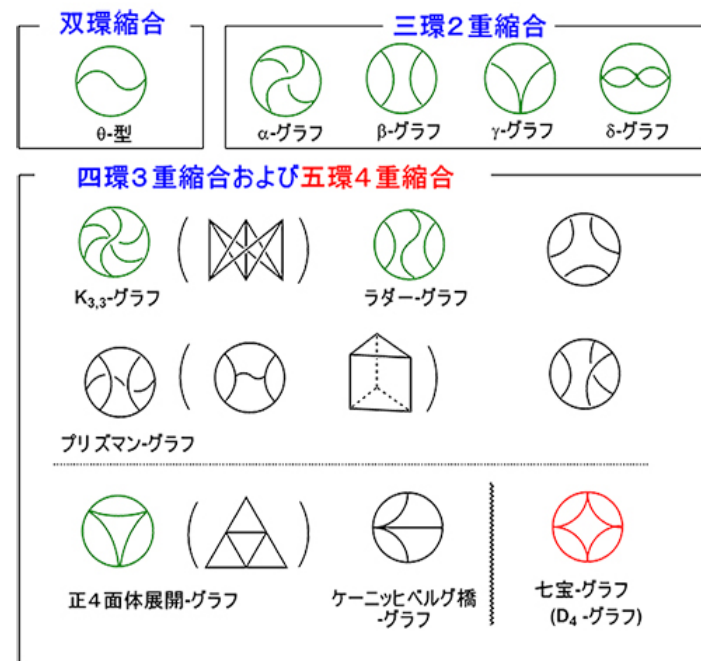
双環縮合

θ-型

三環２重縮合

α-グラフ

β-グラフ

γ-グラフ

δ-グラフ

四環３重縮合および五環４重縮合

$K_{3,3}$-グラフ

ラダー-グラフ

プリズマン-グラフ

正４面体展開-グラフ

ケーニッヒベルグ橋 -グラフ

七宝-グラフ ($D_4$ -グラフ)